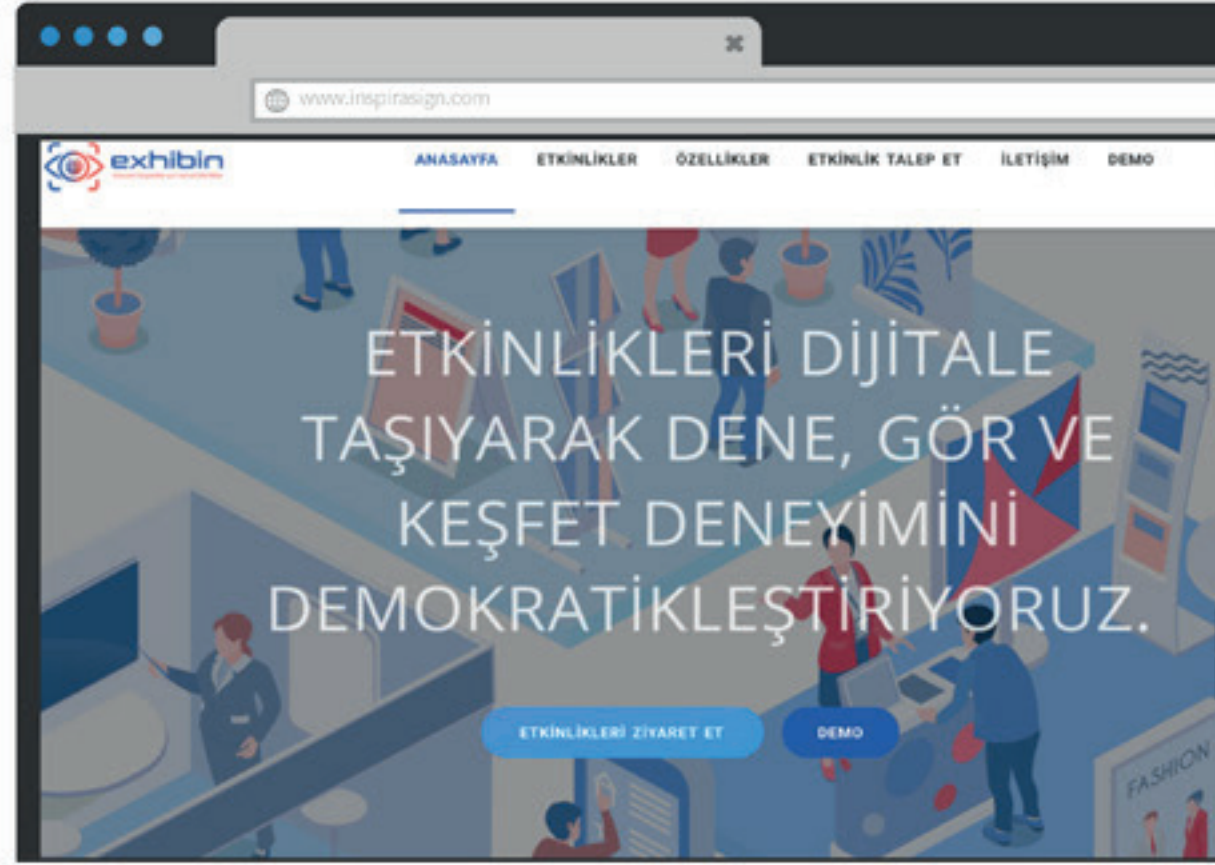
www.inspirasign.com

exhibin

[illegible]

ANASAYFA ETKİNLİKLER ÖZELLİKLER ETKİNLİK TALEP ET İLETİŞİM DEMO

ETKİNLİKLERİ DİJİTALE TAŞIYARAK DENE, GÖR VE KEŞFET DENEYİMİNİ DEMOKRATİKLEŞTİRİYORUZ.

ETKİNLİKLERİ ZİYARET ET

DEMO

FASHION